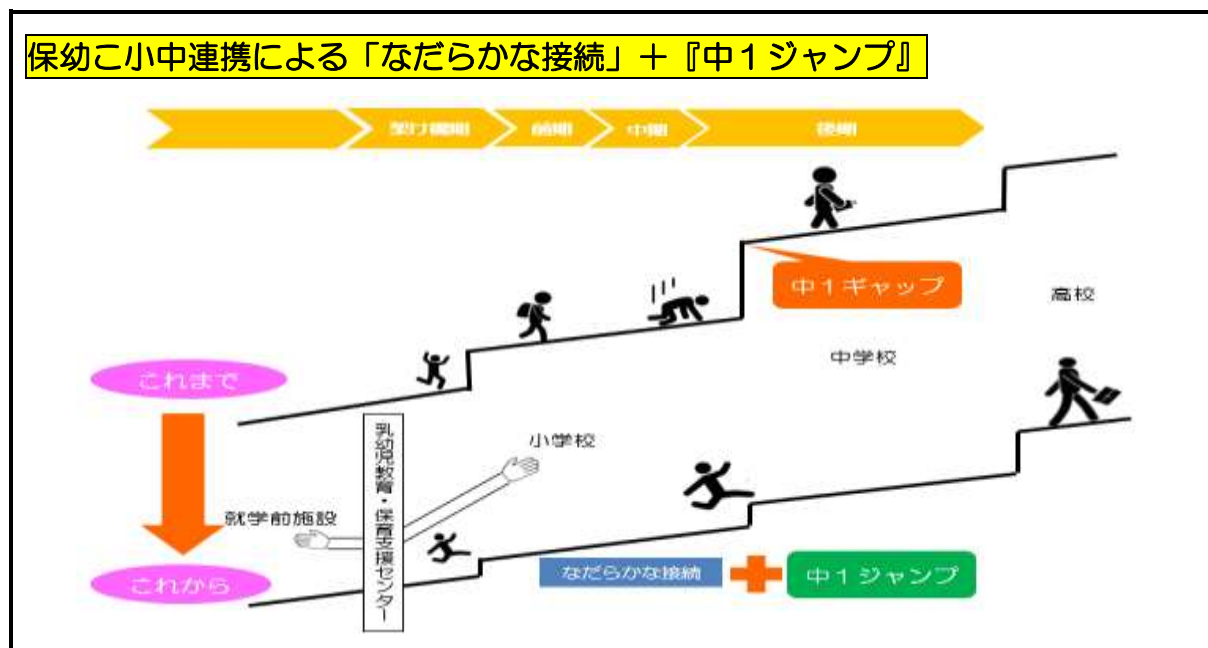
保幼こ小中連携による「なだらかな接続」＋『中１ジャンプ』

架け橋期　前期　中期　後期

中１ギャップ

高校

中学校

これまで

乳幼児教育・保育支援センター

小学校

就学前施設

これから

なだらかな接続

中１ジャンプ